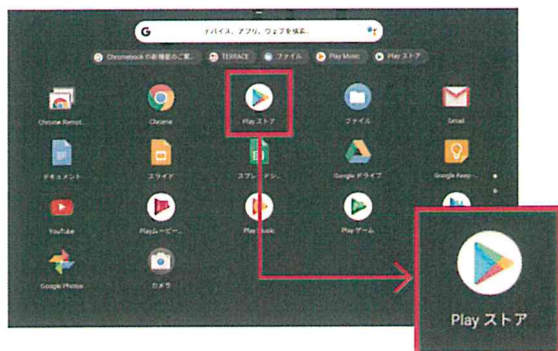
デバイス、アプリ、ウェブを検索...

Chromebook の新機能のご案... TERRACE ファイル Play Music Play ストア

Chrome Remot...
Chrome
Play ストア
ファイル
Gmail
ドキュメント
スライド
スプレッドシ...
Google ドライブ
Google Keep...
YouTube
Play ムービー...
Play Music
Play ゲーム
Google Photos
カメラ

Play ストア